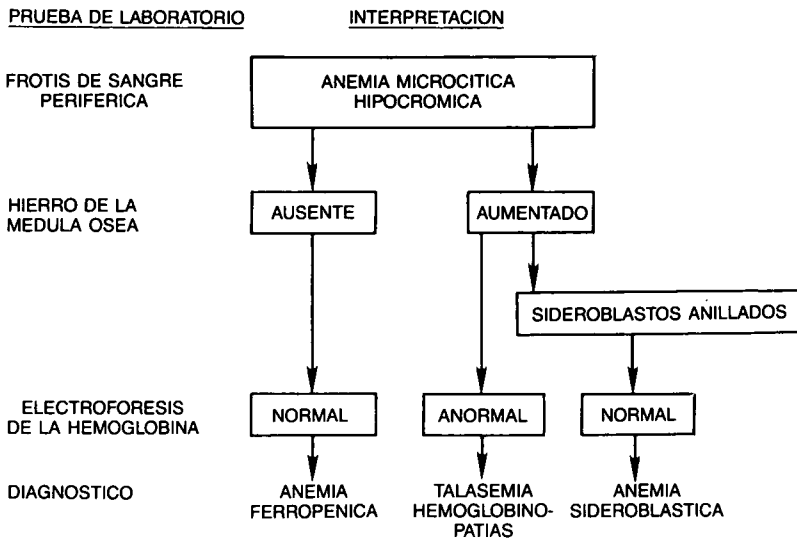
PRUEBA DE LABORATORIO

INTERPRETACION

FROTIS DE SANGRE PERIFERICA

ANEMIA MICROCITICA HIPOCROMICA

HIERRO DE LA MEDULA OSEA

AUSENTE

AUMENTADO

SIDEROBLASTOS ANILLADOS

ELECTROFORESIS DE LA HEMOGLOBINA

NORMAL

ANORMAL

NORMAL

DIAGNOSTICO

ANEMIA FERROPENICA

TALASEMIA HEMOGLOBINOPATIAS

ANEMIA SIDEROBLASTICA